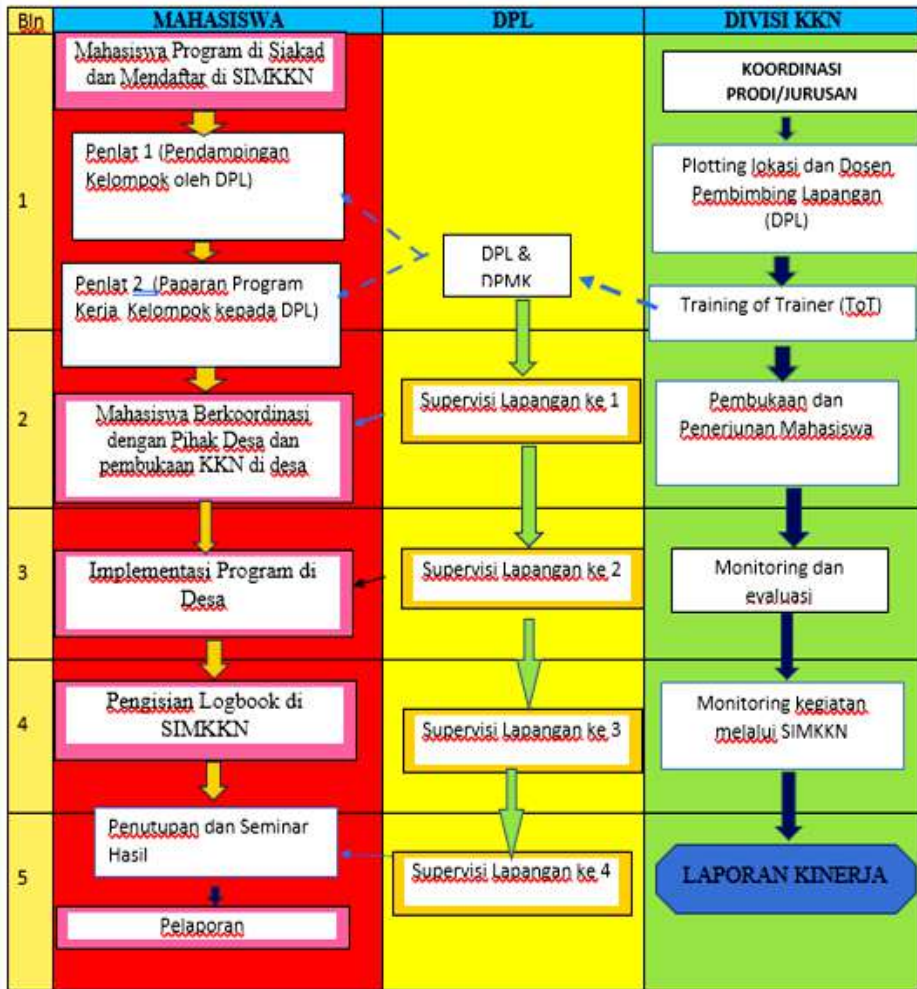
| Bln | MAHASISWA | DPL | DIVISI KKN |
|---|---|---|---|
| 1 | Mahasiswa Program di Siakad dan Mendaftar di SIMKKN | | KOORDINASI PRODI/JURUSAN |
| | Penlat 1 (Pendampingan Kelompok oleh DPL) | DPL & DPMK | Plotting lokasi dan Dosen Pembimbing Lapangan (DPL) |
| | Penlat 2 (Paparan Program Kerja Kelompok kepada DPL) | | Training of Trainer (ToT) |
| 2 | Mahasiswa Berkoordinasi dengan Pihak Desa dan pembukaan KKN di desa | Supervisi Lapangan ke 1 | Pembukaan dan Penerjunan Mahasiswa |
| 3 | Implementasi Program di Desa | Supervisi Lapangan ke 2 | Monitoring dan evaluasi |
| 4 | Pengisian Logbook di SIMKKN | Supervisi Lapangan ke 3 | Monitoring kegiatan melalui SIMKKN |
| 5 | Penutupan dan Seminar Hasil | Supervisi Lapangan ke 4 | LAPORAN KINERJA |
| | Pelaporan | | |